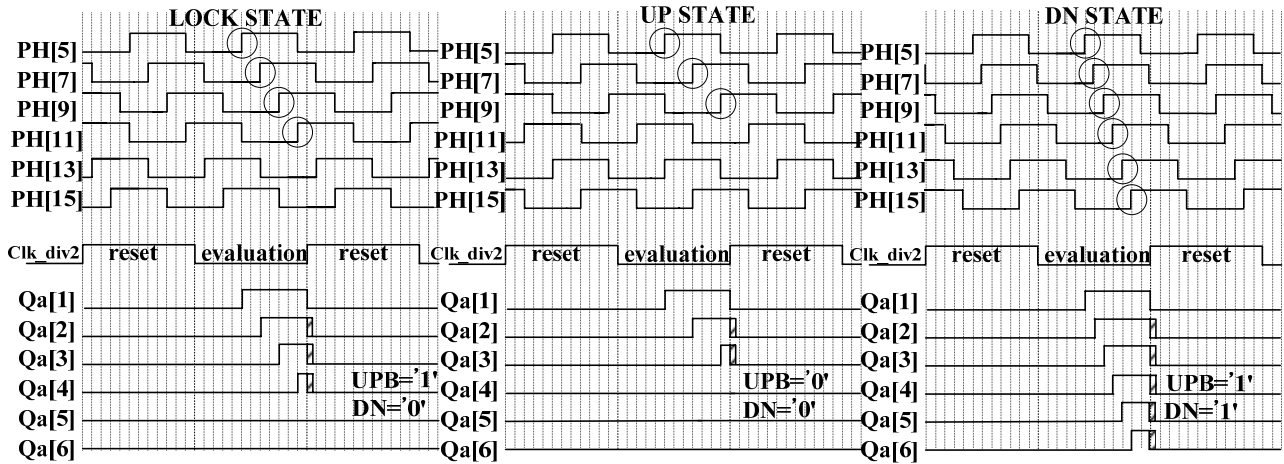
LOCK STATE

PH[5]
PH[7]
PH[9]
PH[11]
PH[13]
PH[15]

Clk_div2 reset evaluation reset

Qa[1]
Qa[2]
Qa[3]
Qa[4]
Qa[5]
Qa[6]

UPB='1'
DN='0'

UP STATE

PH[5]
PH[7]
PH[9]
PH[11]
PH[13]
PH[15]

Clk_div2 reset evaluation reset

Qa[1]
Qa[2]
Qa[3]
Qa[4]
Qa[5]
Qa[6]

UPB='0'
DN='0'

DN STATE

PH[5]
PH[7]
PH[9]
PH[11]
PH[13]
PH[15]

Clk_div2 reset evaluation reset

Qa[1]
Qa[2]
Qa[3]
Qa[4]
Qa[5]
Qa[6]

UPB='1'
DN='1'